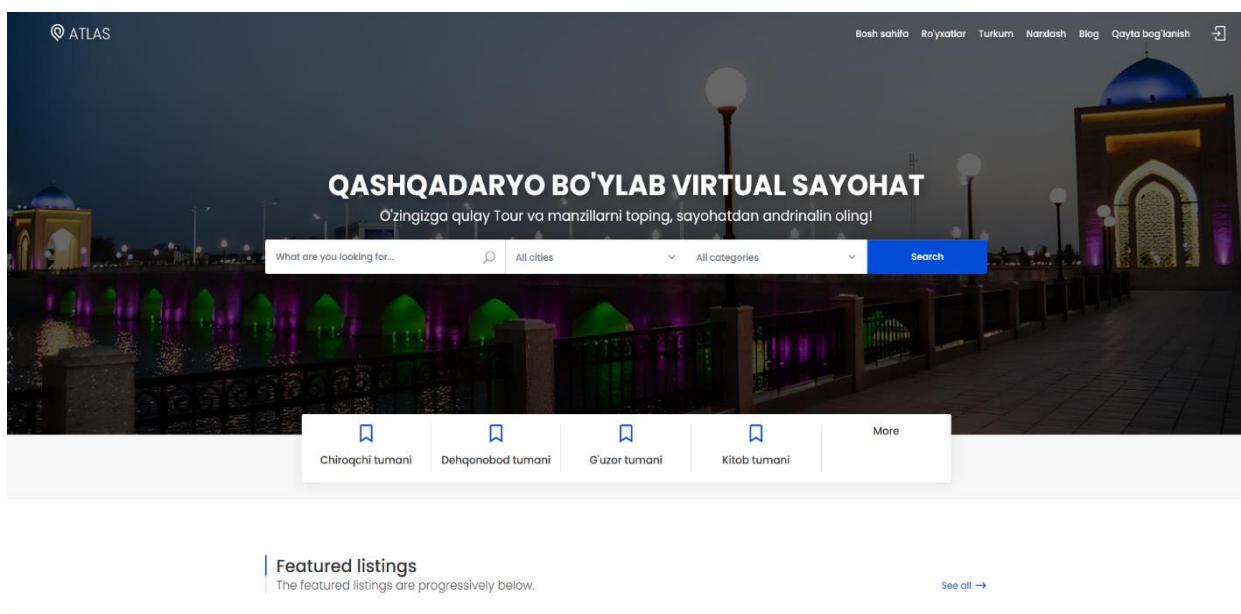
ATLAS

Bosh sahifa Ro'yxatlar Turkum Narxlash Blog Qayta bog'lanish

QASHQADARYO BO'YLAB VIRTUAL SAYOHAT

O'zingizga qulay Tour va manzillarni toping, sayohatdan andrinalin oling!

What are you looking for... All cities All categories Search

Chiroqchi tumani Dehqonobod tumani G'uzor tumani Kitob tumani More

Featured listings
The featured listings are progressively below.

See all →